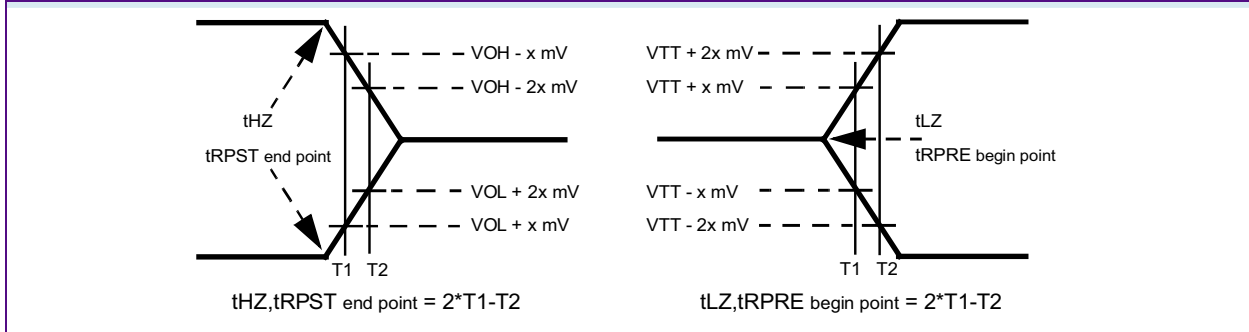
VOH - x mV
VOH - 2x mV
tHZ
tRPST end point
VOL + 2x mV
VOL + x mV
T1 T2
tHZ,tRPST end point = 2*T1-T2

VTT + 2x mV
VTT + x mV
tLZ
tRPRE begin point
VTT - x mV
VTT - 2x mV
T1 T2
tLZ,tRPRE begin point = 2*T1-T2